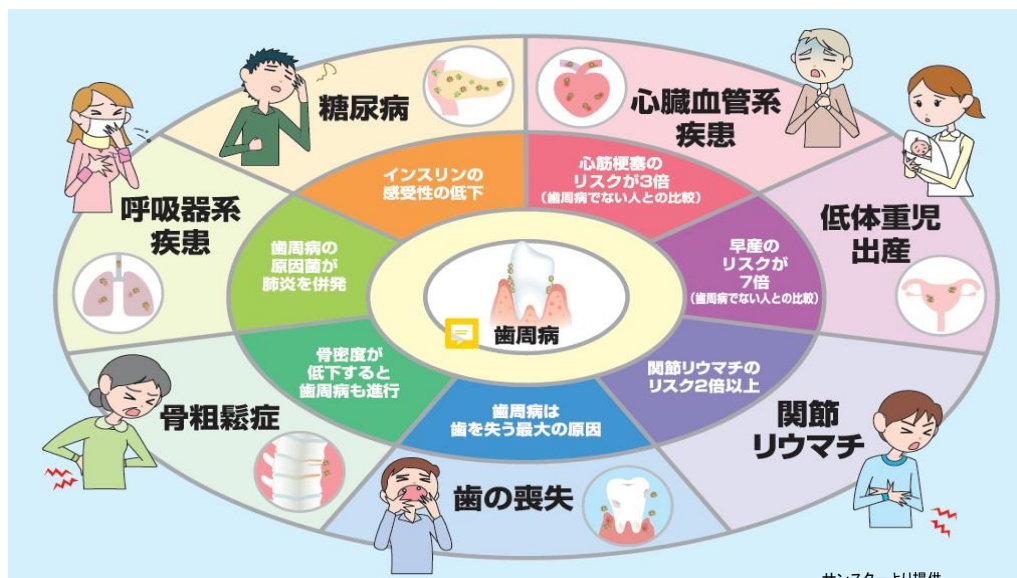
糖尿病

心臓血管系疾患

呼吸器系疾患

低体重児出産

インスリンの感受性の低下

心筋梗塞のリスクが3倍
(歯周病でない人との比較)

歯周病の原因菌が肺炎を併発

早産のリスクが7倍
(歯周病でない人との比較)

歯周病

骨密度が低下すると歯周病も進行

関節リウマチのリスク2倍以上

骨粗鬆症

歯周病は歯を失う最大の原因

関節リウマチ

歯の喪失

サンスター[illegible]より提供